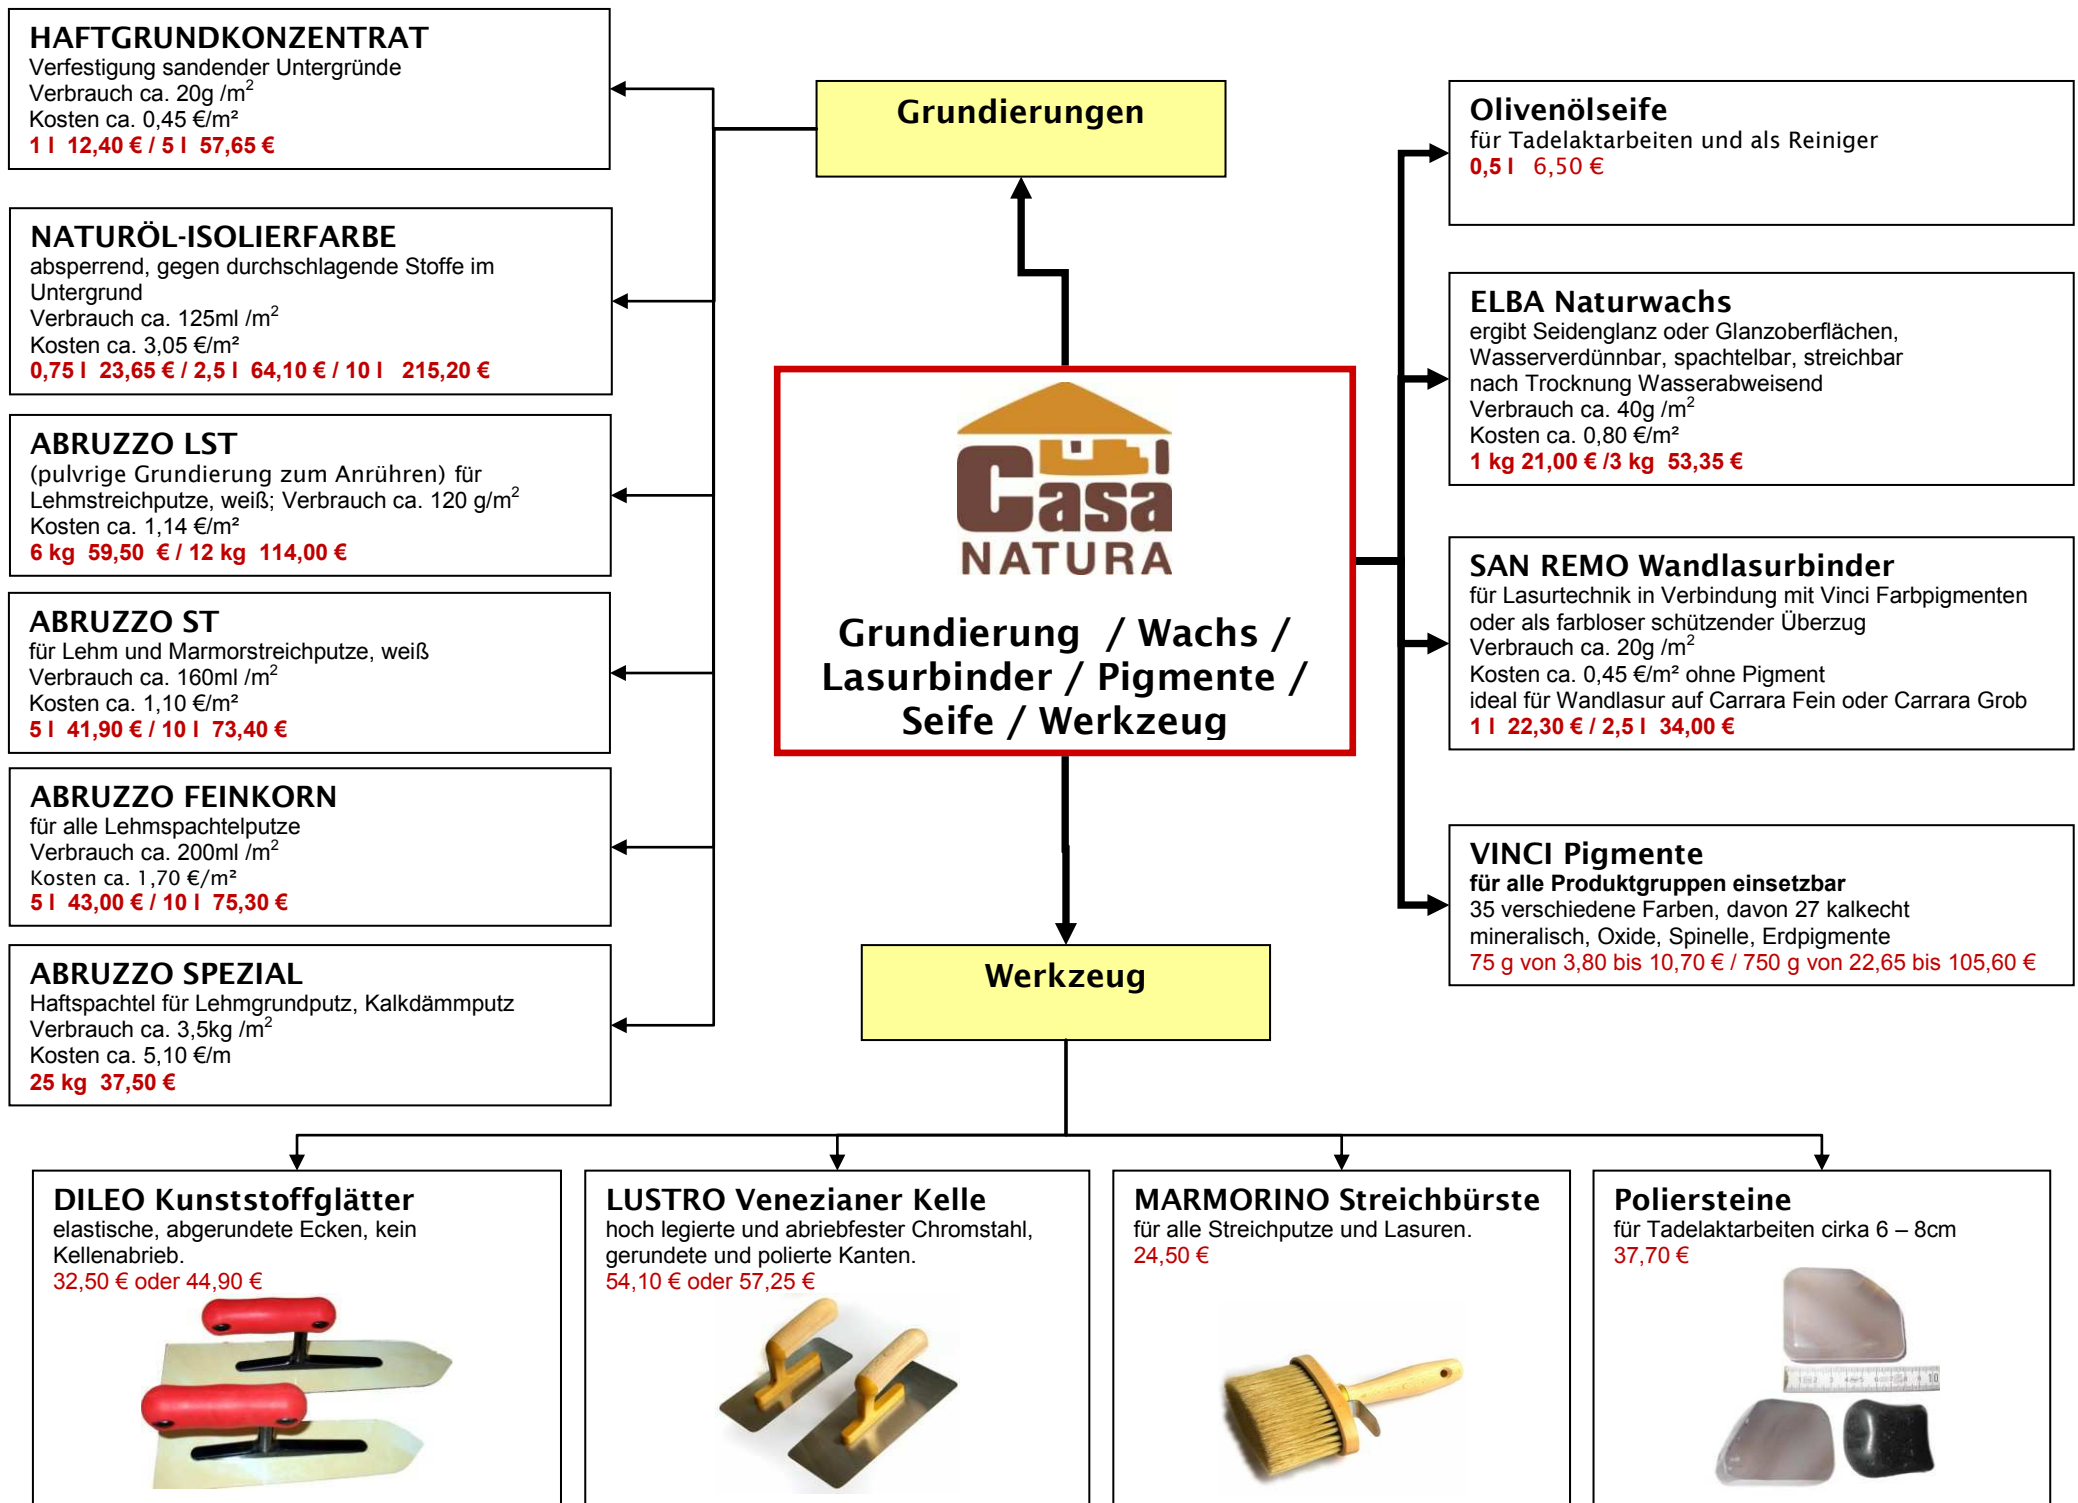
HAFTGRUNDKONZENTRAT
Verfestigung sandender Untergründe
Verbrauch ca. 20g /m$^2$
Kosten ca. 0,45 €/m²
1 l 12,40 € / 5 l 57,65 €

NATURÖL-ISOLIERFARBE
absperrend, gegen durchschlagende Stoffe im Untergrund
Verbrauch ca. 125ml /m$^2$
Kosten ca. 3,05 €/m²
0,75 l 23,65 € / 2,5 l 64,10 € / 10 l 215,20 €

ABRUZZO LST
(pulvrige Grundierung zum Anrühren) für Lehmstreichputze, weiß; Verbrauch ca. 120 g/m$^2$
Kosten ca. 1,14 €/m²
6 kg 59,50 € / 12 kg 114,00 €

ABRUZZO ST
für Lehm und Marmorstreichputze, weiß
Verbrauch ca. 160ml /m$^2$
Kosten ca. 1,10 €/m²
5 l 41,90 € / 10 l 73,40 €

ABRUZZO FEINKORN
für alle Lehmspachtelputze
Verbrauch ca. 200ml /m$^2$
Kosten ca. 1,70 €/m²
5 l 43,00 € / 10 l 75,30 €

ABRUZZO SPEZIAL
Haftspachtel für Lehmgrundputz, Kalkdämmputz
Verbrauch ca. 3,5kg /m$^2$
Kosten ca. 5,10 €/m
25 kg 37,50 €

Grundierungen

Casa NATURA

Grundierung / Wachs / Lasurbinder / Pigmente / Seife / Werkzeug

Werkzeug

Olivenölseife
für Tadelaktarbeiten und als Reiniger
0,5 l 6,50 €

ELBA Naturwachs
ergibt Seidenglanz oder Glanzoberflächen, Wasserverdünnbar, spachtelbar, streichbar
nach Trocknung Wasserabweisend
Verbrauch ca. 40g /m$^2$
Kosten ca. 0,80 €/m²
1 kg 21,00 € /3 kg 53,35 €

SAN REMO Wandlasurbinder
für Lasurtechnik in Verbindung mit Vinci Farbpigmenten oder als farbloser schützender Überzug
Verbrauch ca. 20g /m$^2$
Kosten ca. 0,45 €/m² ohne Pigment
ideal für Wandlasur auf Carrara Fein oder Carrara Grob
1 l 22,30 € / 2,5 l 34,00 €

VINCI Pigmente
für alle Produktgruppen einsetzbar
35 verschiedene Farben, davon 27 kalkecht
mineralisch, Oxide, Spinelle, Erdpigmente
75 g von 3,80 bis 10,70 € / 750 g von 22,65 bis 105,60 €

DILEO Kunststoffglätter
elastische, abgerundete Ecken, kein Kellenabrieb.
32,50 € oder 44,90 €

LUSTRO Venezianer Kelle
hoch legierte und abriebfester Chromstahl, gerundete und polierte Kanten.
54,10 € oder 57,25 €

MARMORINO Streichbürste
für alle Streichputze und Lasuren.
24,50 €

Poliersteine
für Tadelaktarbeiten cirka 6 – 8cm
37,70 €